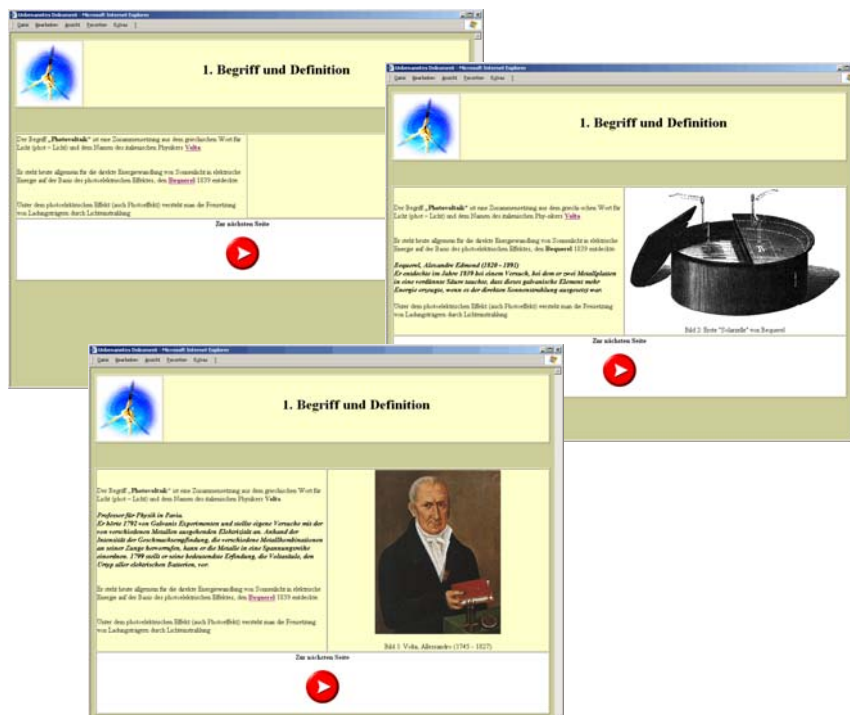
Unbenanntes Dokument - Microsoft Internet Explorer

Datei Bearbeiten Ansicht Favoriten Extras

1. Begriff und Definition

Der Begriff „Photovoltaik" ist eine Zusammensetzung aus dem griechischen Wort für Licht (phot = Licht) und dem Namen des italienischen Physikers Volta

Er steht heute allgemein für die direkte Energiewandlung von Sonnenlicht in elektrische Energie auf der Basis des photoelektrischen Effektes, den Bequerel 1839 entdeckte.

Unter dem photoelektrischen Effekt (auch Photoeffekt) versteht man die Freisetzung von Ladungsträgern durch Lichteinstrahlung

Zur nächsten Seite

Unbenanntes Dokument - Microsoft Internet Explorer

Datei Bearbeiten Ansicht Favoriten Extras

1. Begriff und Definition

Der Begriff „Photovoltaik" ist eine Zusammensetzung aus dem griechischen Wort für Licht (phot = Licht) und dem Namen des italienischen Physikers Volta

Er steht heute allgemein für die direkte Energiewandlung von Sonnenlicht in elektrische Energie auf der Basis des photoelektrischen Effektes, den Bequerel 1839 entdeckte.

Bequerel, Alexandre Edmond (1820 – 1891)
Er entdeckte im Jahre 1839 bei einem Versuch, bei dem er zwei Metallplatten in eine verdünnte Säure tauchte, dass dieses galvanische Element mehr Energie erzeugte, wenn es der direkten Sonnenstrahlung ausgesetzt war.

Unter dem photoelektrischen Effekt (auch Photoeffekt) versteht man die Freisetzung von Ladungsträgern durch Lichteinstrahlung

Bild 2: Erste "Solarzelle" von Bequerel

Zur nächsten Seite

Unbenanntes Dokument - Microsoft Internet Explorer

Datei Bearbeiten Ansicht Favoriten Extras

1. Begriff und Definition

Der Begriff „Photovoltaik" ist eine Zusammensetzung aus dem griechischen Wort für Licht (phot = Licht) und dem Namen des italienischen Physikers Volta

Professor für Physik in Pavia.
Er hörte 1792 von Galvanis Experimenten und stellte eigene Versuche mit der von verschiedenen Metallen ausgehenden Elektrizität an. Anhand der Intensität der Geschmacksempfindung, die verschiedene Metallkombinationen an seiner Zunge hervorrufen, kann er die Metalle in eine Spannungsreihe einordnen. 1799 stellt er seine bedeutendste Erfindung, die Voltasäule, den Urtyp aller elektrischen Batterien, vor.

Er steht heute allgemein für die direkte Energiewandlung von Sonnenlicht in elektrische Energie auf der Basis des photoelektrischen Effektes, den Bequerel 1839 entdeckte.

Unter dem photoelektrischen Effekt (auch Photoeffekt) versteht man die Freisetzung von Ladungsträgern durch Lichteinstrahlung

Bild 1: Volta, Allessandro (1745 – 1827)

Zur nächsten Seite